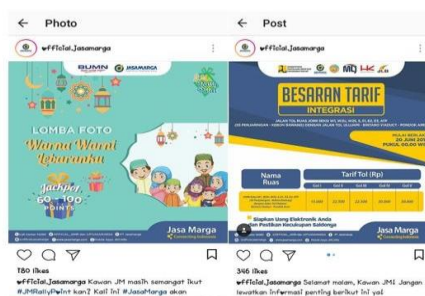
← Photo

official_jasamarga

BUMN JASAMARGA

LOMBA FOTO
Warna Warni Lebaranku

Jackpot 60 - 100 POINT

Jasa Marga

780 likes
official_jasamarga Kawan JM masih semangat ikut #JMRallyPoint kan? Kali ini #JasaMarga akan

← Post

official_jasamarga

BESARAN TARIF
INTEGRASI

20 JUNI 2019
PUKUL 00.00 WIB

| Nama Ruas | Tarif Tol (Rp) | | | | |
|---|---|---|---|---|---|
| | Gol I | Gol II | Gol III | Gol IV | Gol V |
| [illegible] | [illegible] | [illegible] | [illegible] | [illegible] | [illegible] |

Siapkan Uang Elektronik Anda
Dan Pastikan Kecukupan Saldonya

Jasa Marga

346 likes
official_jasamarga Selamat malam, Kawan JM! Jangan lewatkan informasi penting berikut ini ya!